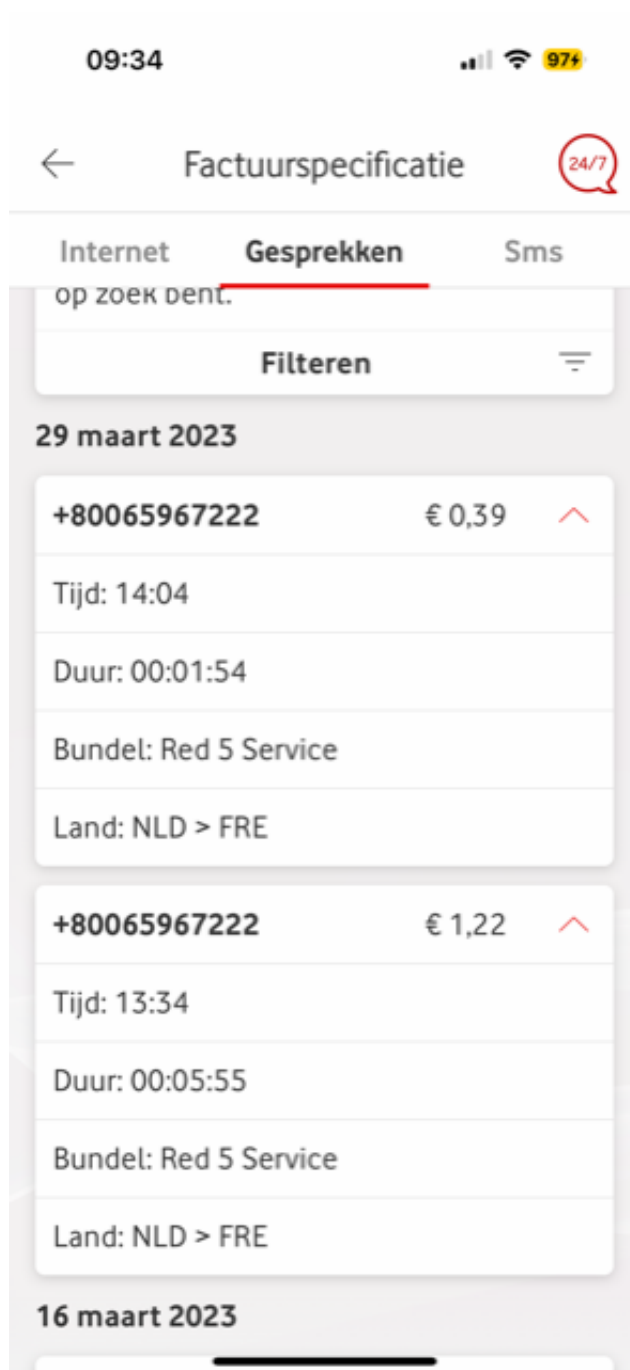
09:34

97

Factuurspecificatie

24/7

Internet

Gesprekken

Sms

op zoek bent.

Filteren

29 maart 2023

+80065967222 € 0,39

Tijd: 14:04

Duur: 00:01:54

Bundel: Red 5 Service

Land: NLD > FRE

+80065967222 € 1,22

Tijd: 13:34

Duur: 00:05:55

Bundel: Red 5 Service

Land: NLD > FRE

16 maart 2023